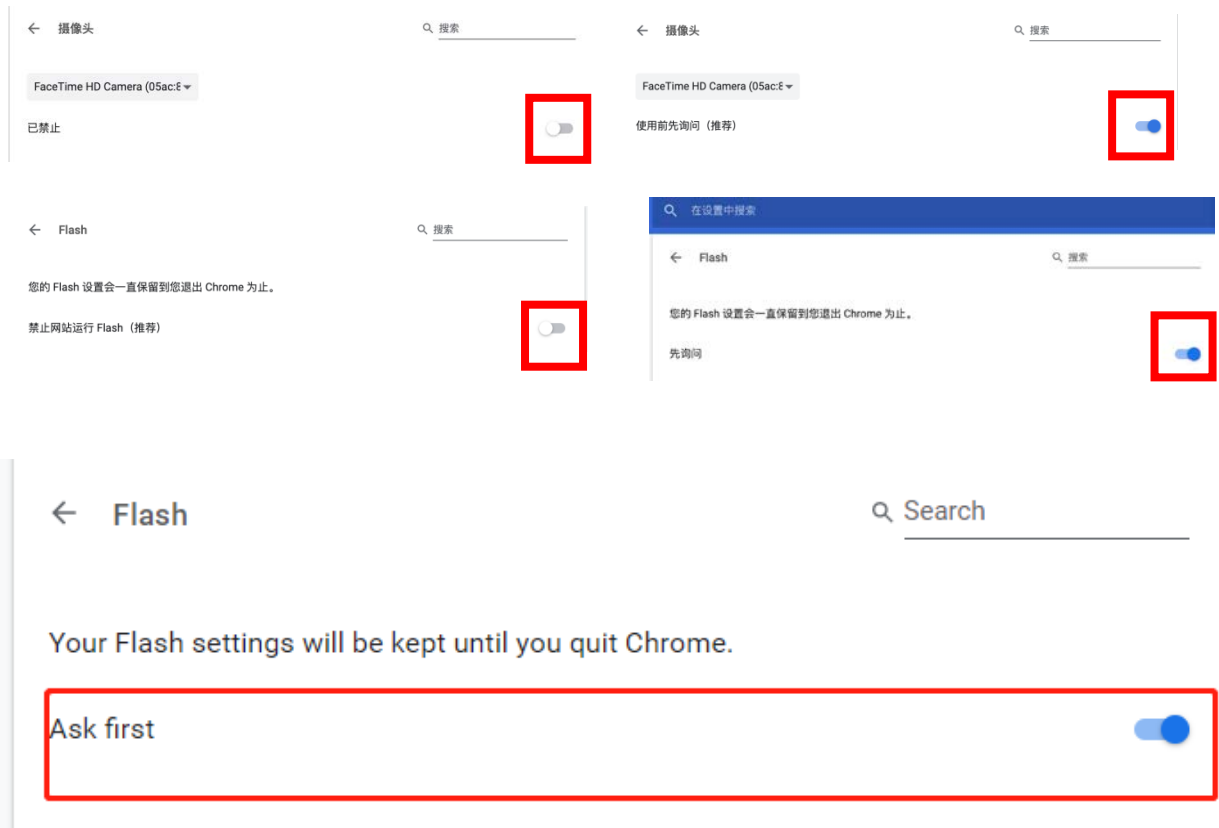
← 摄像头

搜索

FaceTime HD Camera (05ac:8

已禁止

← 摄像头

搜索

FaceTime HD Camera (05ac:8

使用前先询问（推荐）

← Flash

搜索

您的 Flash 设置会一直保留到您退出 Chrome 为止。

禁止网站运行 Flash（推荐）

在设置中搜索

← Flash

搜索

您的 Flash 设置会一直保留到您退出 Chrome 为止。

先询问

← Flash

Search

Your Flash settings will be kept until you quit Chrome.

Ask first